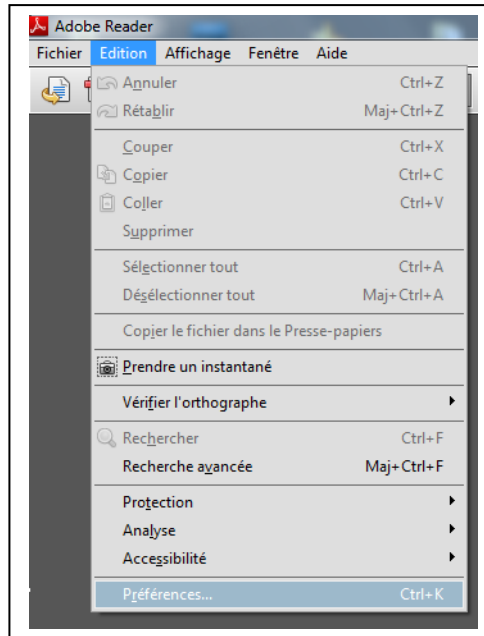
Adobe Reader

Fichier Edition Affichage Fenêtre Aide

Annuler Ctrl+Z
Rétablir Maj+Ctrl+Z

Couper Ctrl+X
Copier Ctrl+C
Coller Ctrl+V
Supprimer

Sélectionner tout Ctrl+A
Désélectionner tout Maj+Ctrl+A

Copier le fichier dans le Presse-papiers

Prendre un instantané

Vérifier l'orthographe

Rechercher Ctrl+F
Recherche avancée Maj+Ctrl+F

Protection
Analyse
Accessibilité

Préférences... Ctrl+K